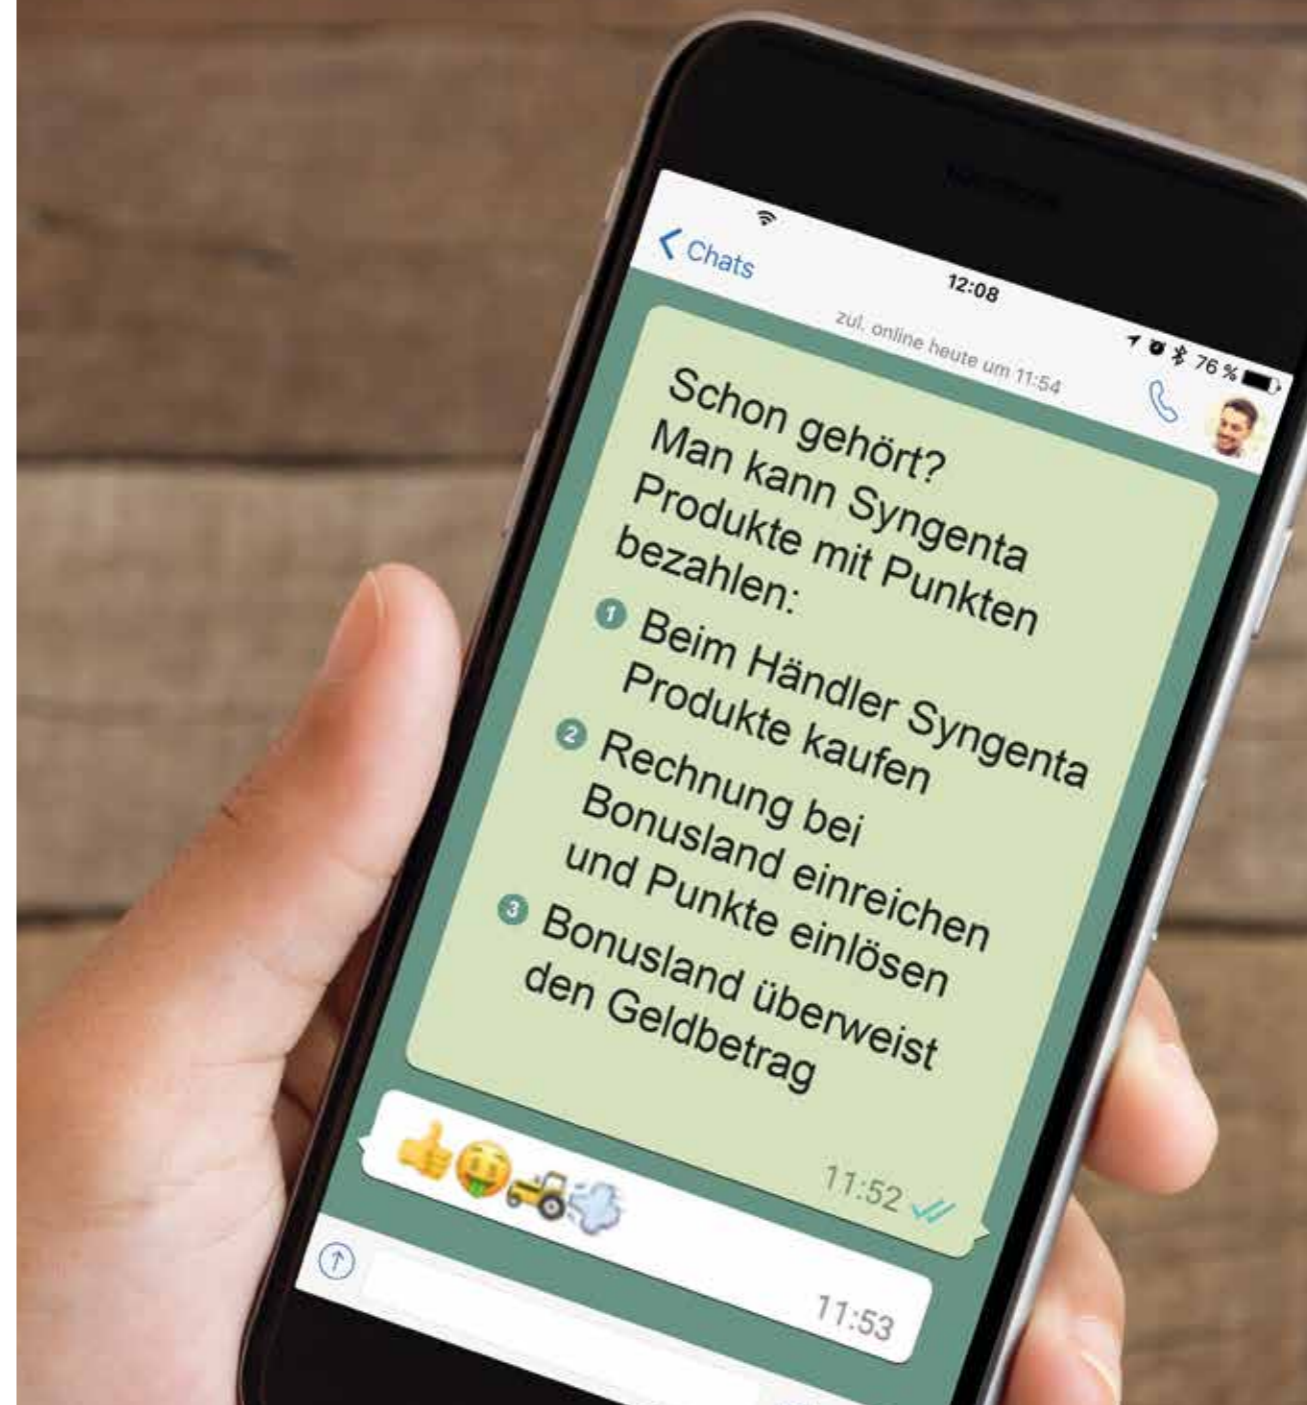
< Chats

12:08

76 %

zul. online heute um 11:54

Schon gehört? Man kann Syngenta Produkte mit Punkten bezahlen:

1 Beim Händler Syngenta Produkte kaufen

2 Rechnung bei Bonusland einreichen und Punkte einlösen

3 Bonusland überweist den Geldbetrag

11:52

👍🤑🚜💨

11:53